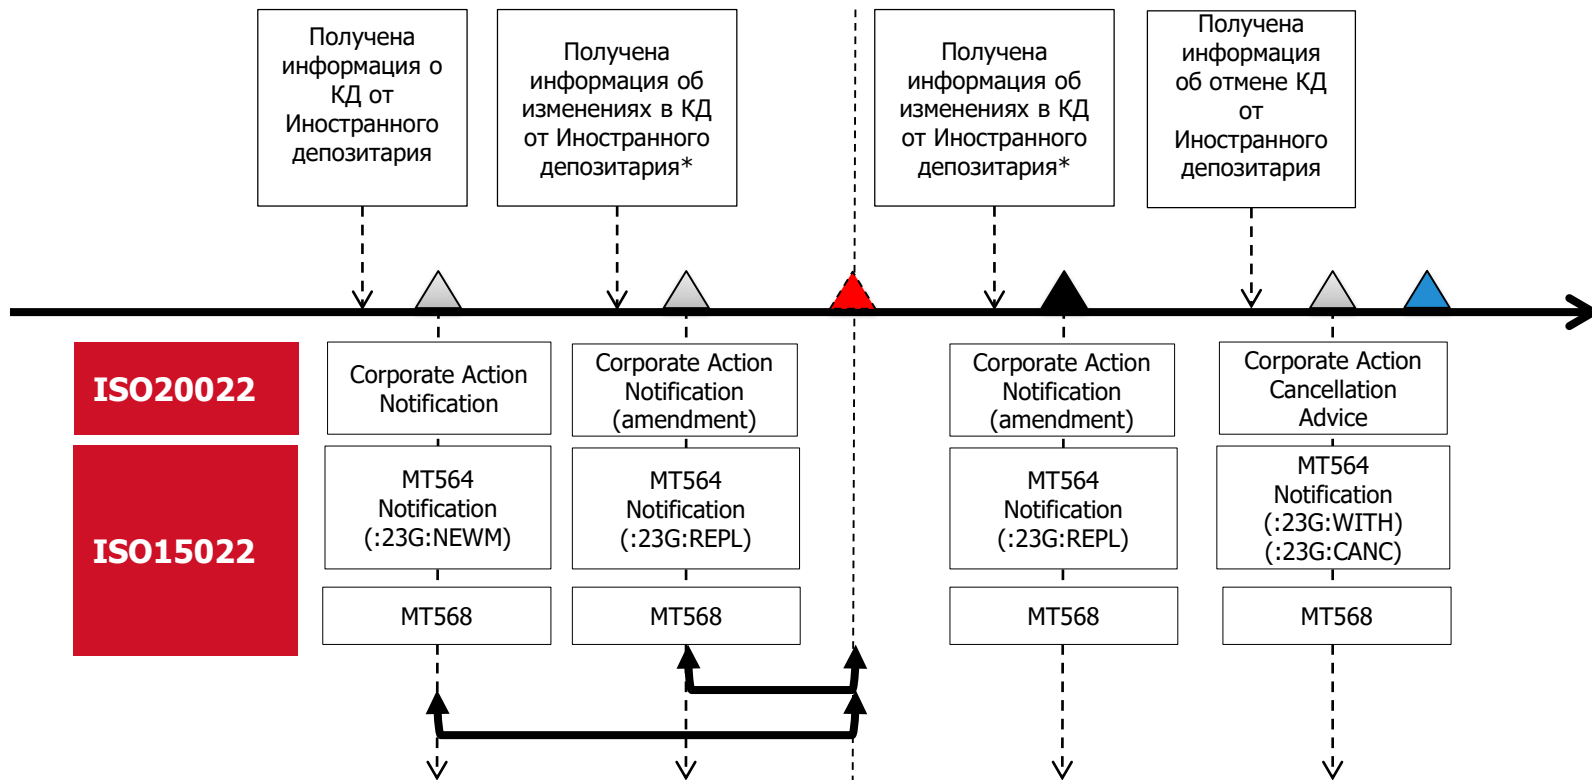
Получена информация о КД от Иностранного депозитария

Получена информация об изменениях в КД от Иностранного депозитария*

Получена информация об изменениях в КД от Иностранного депозитария*

Получена информация об отмене КД от Иностранного депозитария

ISO20022

ISO15022

Corporate Action Notification

MT564 Notification (:23G:NEWM)

MT568

Corporate Action Notification (amendment)

MT564 Notification (:23G:REPL)

MT568

Corporate Action Notification (amendment)

MT564 Notification (:23G:REPL)

MT568

Corporate Action Cancellation Advice

MT564 Notification (:23G:WITH) (:23G:CANC)

MT568